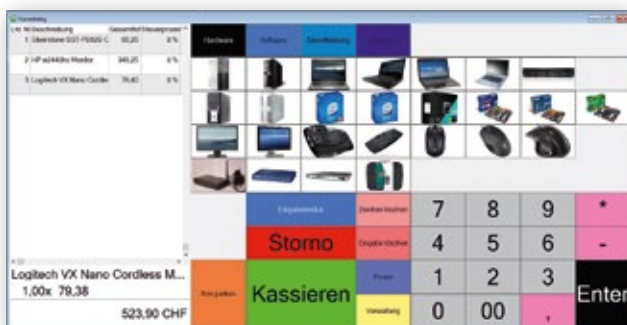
Kassenbeleg

| Lfd. Nr. | Bezeichnung | Gesamtbetrag | Steuerprozent |
|---|---|---|---|
| 1 | Silverstone SST-FT02S C | 95,25 | 8% |
| 2 | HP w2448hc Monitor | 349,25 | 8% |
| 3 | Logitech VX Nano Cordless | 79,40 | 8% |

Hardware Software Dienstleistung

Logitech VX Nano Cordless M...
1,00x 79,38

523,90 CHF

Storno

Kassieren

7 8 9 *
4 5 6 -
1 2 3
0 00 ,

Enter